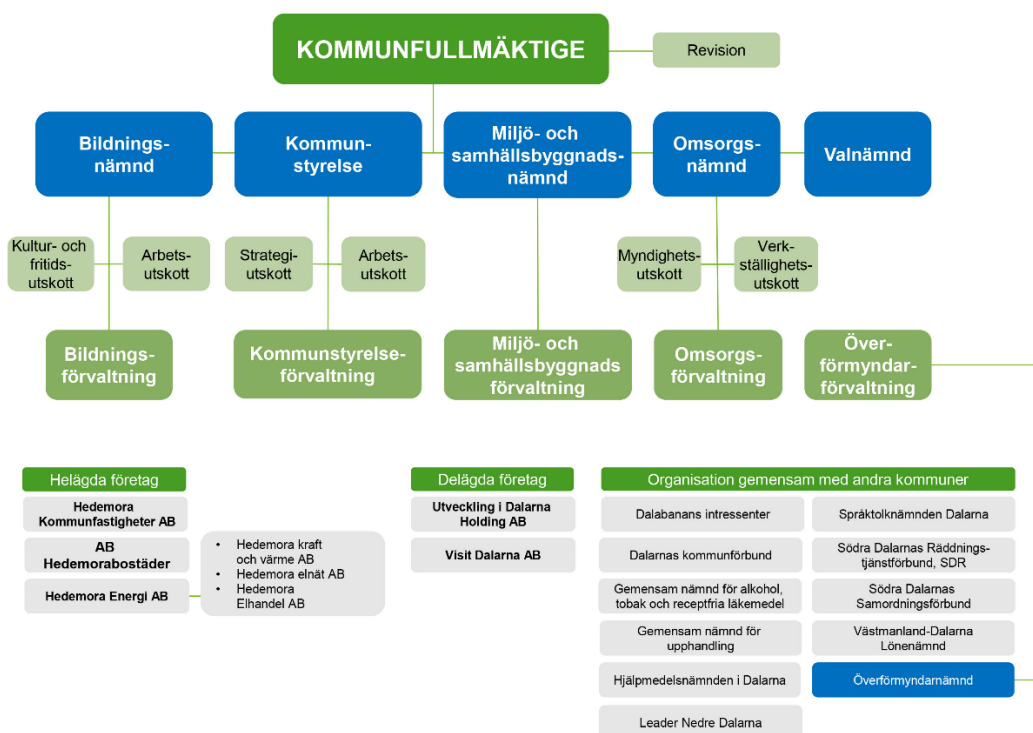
KOMMUNFULLMÄKTIGE

Revision

Bildningsnämnd

Kommunstyrelse

Miljö- och samhällsbyggnadsnämnd

Omsorgsnämnd

Valnämnd

Kultur- och fritidsutskott

Arbetsutskott

Strategiutskott

Arbetsutskott

Myndighetsutskott

Verkställighetsutskott

Bildningsförvaltning

Kommunstyrelseförvaltning

Miljö- och samhällsbyggnads förvaltning

Omsorgsförvaltning

Överförmyndarförvaltning

Helägda företag

Hedemora Kommunfastigheter AB

AB Hedemorabostäder

Hedemora Energi AB

- Hedemora kraft och värme AB
- Hedemora elnät AB
- Hedemora Elhandel AB

Delägda företag

Utveckling i Dalarna Holding AB

Visit Dalarna AB

Organisation gemensam med andra kommuner

Dalabanans intressenter

Språktolknämnden Dalarna

Dalarnas kommunförbund

Södra Dalarnas Räddningstjänstförbund, SDR

Gemensam nämnd för alkohol, tobak och receptfria läkemedel

Södra Dalarnas Samordningsförbund

Gemensam nämnd för upphandling

Västmanland-Dalarna Lönenämnd

Hjälpmedelsnämnden i Dalarna

Överförmyndarnämnd

Leader Nedre Dalarna